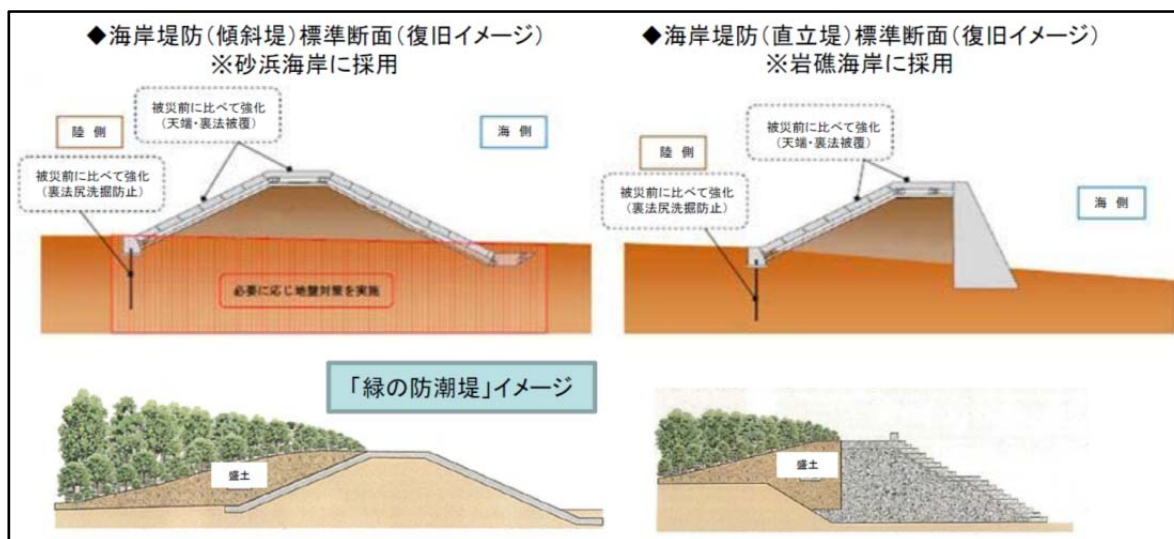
◆海岸堤防(傾斜堤)標準断面(復旧イメージ)
※砂浜海岸に採用

被災前に比べて強化
(天端・裏法被覆)

陸側

海側

被災前に比べて強化
(裏法尻洗掘防止)

必要に応じ地盤対策を実施

◆海岸堤防(直立堤)標準断面(復旧イメージ)
※岩礁海岸に採用

被災前に比べて強化
(天端・裏法被覆)

陸側

被災前に比べて強化
(裏法尻洗掘防止)

海側

「緑の防潮堤」イメージ

盛土

盛土